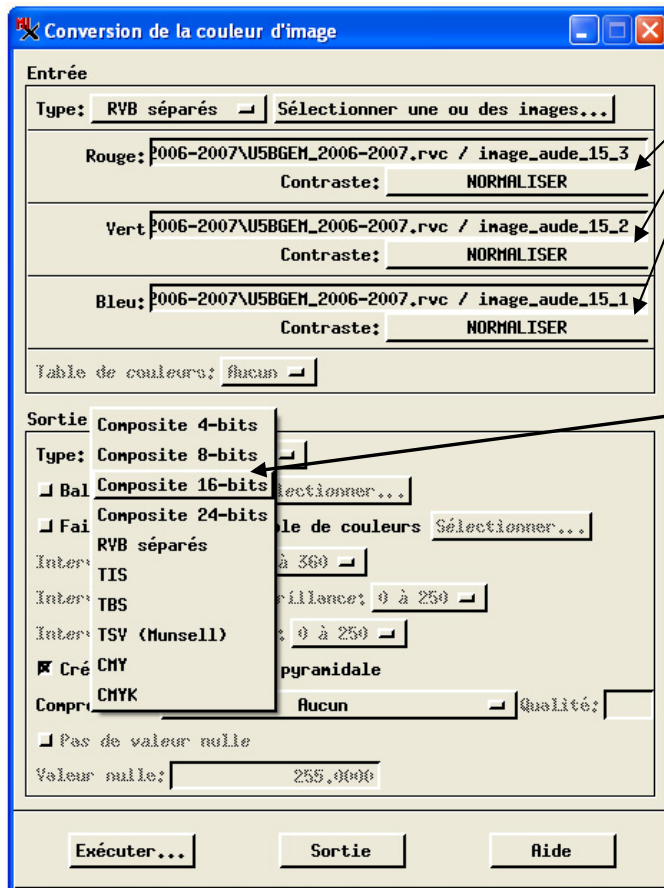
Conversion de la couleur d'image

Entrée

Type: RVB séparés   Sélectionner une ou des images...

Rouge: 2006-2007\U5BGEM_2006-2007.rvc / image_aude_15_3
Contraste: NORMALISER

Vert 2006-2007\U5BGEM_2006-2007.rvc / image_aude_15_2
Contraste: NORMALISER

Bleu: 2006-2007\U5BGEM_2006-2007.rvc / image_aude_15_1
Contraste: NORMALISER

Table de couleurs: Aucun

Sortie

Type:

Bal

Fai   ble de couleurs   Sélectionner...

Inter   à 360

Inter   rillance: 0 à 250

Inter   : 0 à 250

Cré   pyramidale

Compr   Aucun   Qualité:

Pas de valeur nulle

Valeur nulle: 255.0000

Composite 4-bits
Composite 8-bits
Composite 16-bits
Composite 24-bits
RVB séparés
TIS
TBS
TSV (Munsell)
CMY
CMYK

lectionner...

Exécuter...   Sortie   Aide